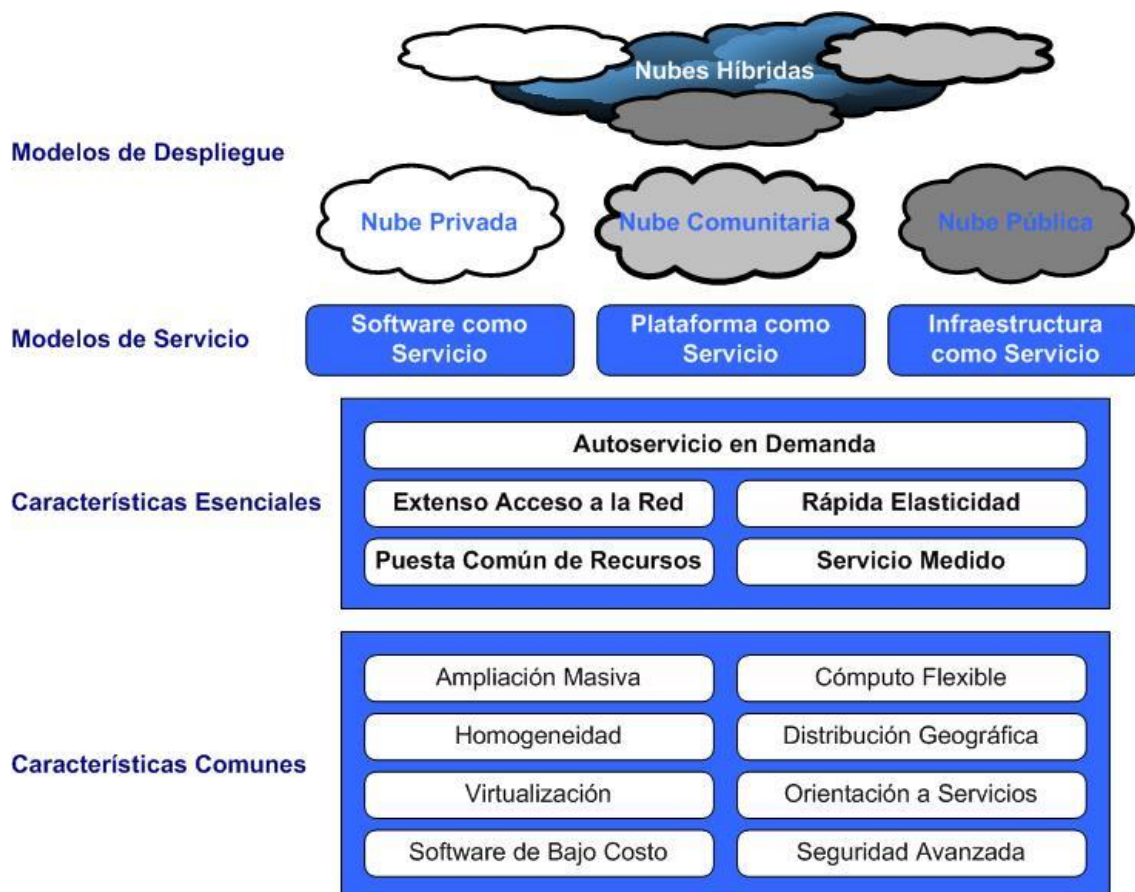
Nubes Híbridas

Modelos de Despliegue

Nube Privada

Nube Comunitaria

Nube Pública

Modelos de Servicio

Software como Servicio

Plataforma como Servicio

Infraestructura como Servicio

Características Esenciales

Autoservicio en Demanda

Extenso Acceso a la Red

Rápida Elasticidad

Puesta Común de Recursos

Servicio Medido

Características Comunes

Ampliación Masiva

Cómputo Flexible

Homogeneidad

Distribución Geográfica

Virtualización

Orientación a Servicios

Software de Bajo Costo

Seguridad Avanzada